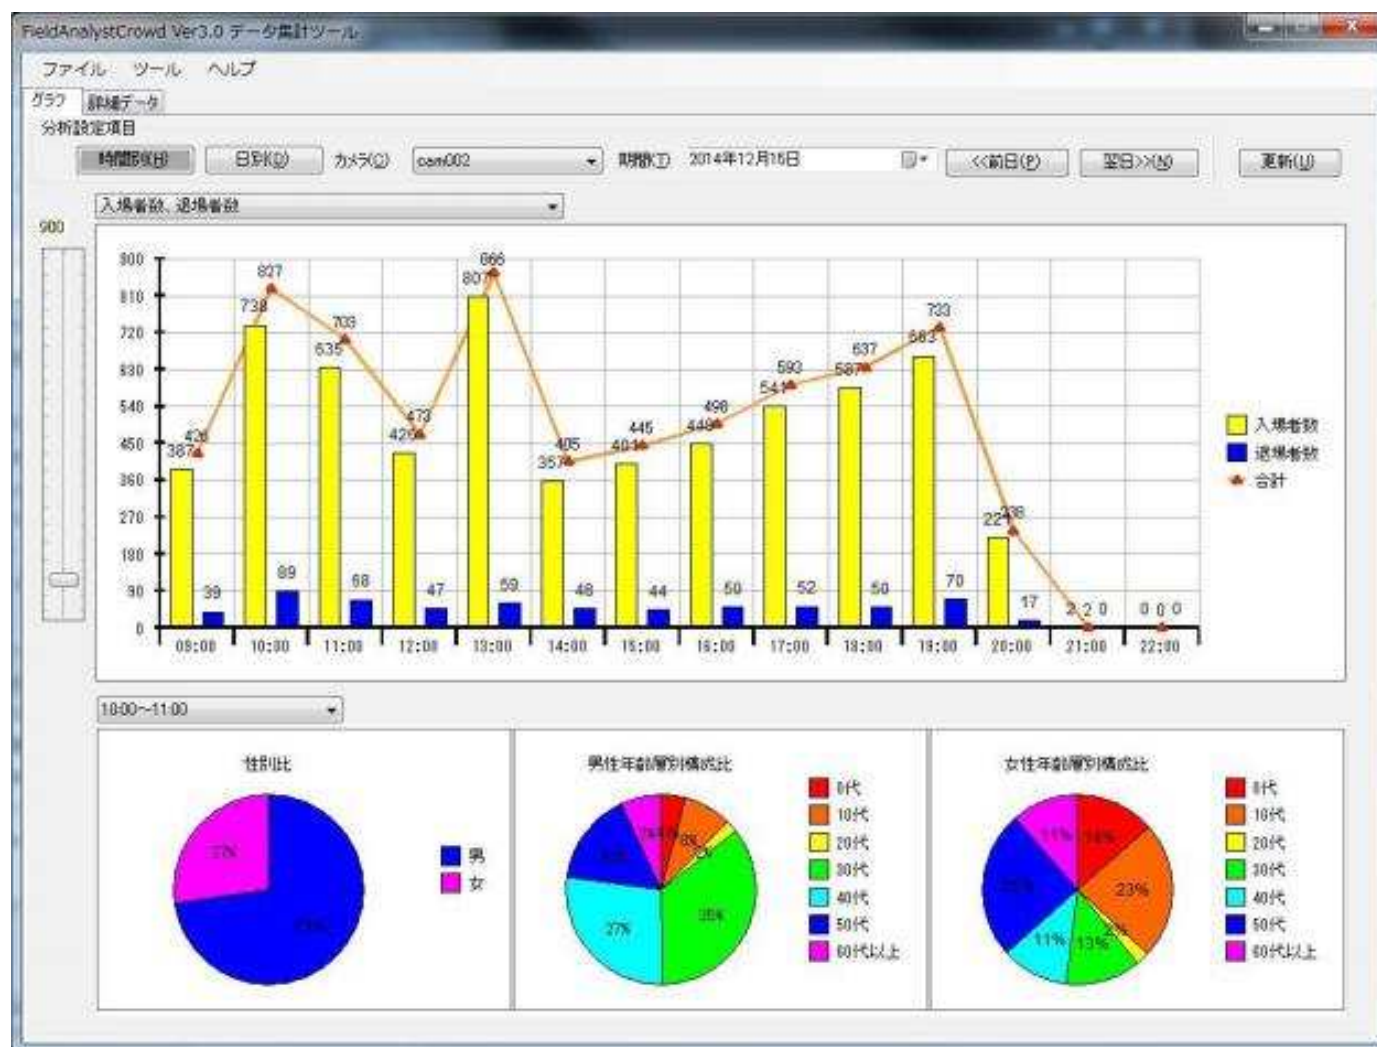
FieldAnalystCrowd Ver3.0 データ集計ツール

ファイル ツール ヘルプ

グラフ 詳細データ

分析設定項目

時間別(H) 日別(D) カメラ(C) cam002 期間(T) 2014年12月15日 <<前日(P) 翌日>>(N) 更新(U)

入場者数、退場者数

900

| | 09:00 | 10:00 | 11:00 | 12:00 | 13:00 | 14:00 | 15:00 | 16:00 | 17:00 | 18:00 | 19:00 | 20:00 | 21:00 | 22:00 |
|---|---|---|---|---|---|---|---|---|---|---|---|---|---|---|
| 入場者数 | 387 | 738 | 635 | 426 | 807 | 357 | 401 | 448 | 541 | 587 | 663 | 221 | 2 | 0 |
| 退場者数 | 39 | 89 | 68 | 47 | 59 | 48 | 44 | 50 | 52 | 50 | 70 | 17 | 0 | 0 |
| 合計 | 426 | 827 | 703 | 473 | 866 | 405 | 445 | 498 | 593 | 637 | 733 | 238 | 2 | 0 |

900 810 720 630 540 450 360 270 180 90 0

入場者数
退場者数
合計

10:00~11:00

性別比

27%
73%

男
女

男性年齢層別構成比

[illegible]
8%
3%
35%
27%
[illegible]
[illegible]

0代
10代
20代
30代
40代
50代
60代以上

女性年齢層別構成比

11%
16%
23%
2%
13%
11%
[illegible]

0代
10代
20代
30代
40代
50代
60代以上